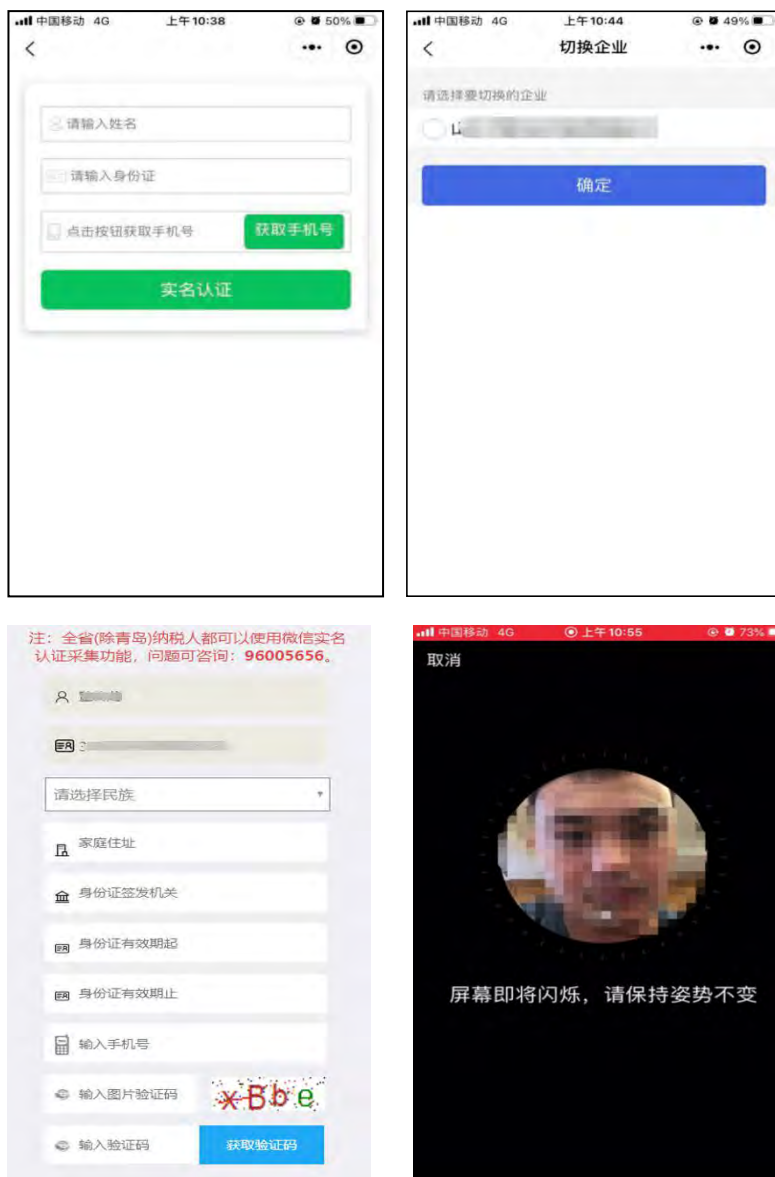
中国移动 4G 上午10:38 50%

<

请输入姓名

请输入身份证

点击按钮获取手机号 获取手机号

实名认证

中国移动 4G 上午10:44 49%

< 切换企业

请选择要切换的企业

山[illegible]

确定

注：全省(除青岛)纳税人都可以使用微信实名认证采集功能，问题可咨询：96005656。

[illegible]

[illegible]

请选择民族

家庭住址

身份证签发机关

身份证有效期起

身份证有效期止

输入手机号

输入图片验证码 xBbe

输入验证码 获取验证码

中国移动 4G 上午10:55 73%

取消

屏幕即将闪烁，请保持姿势不变